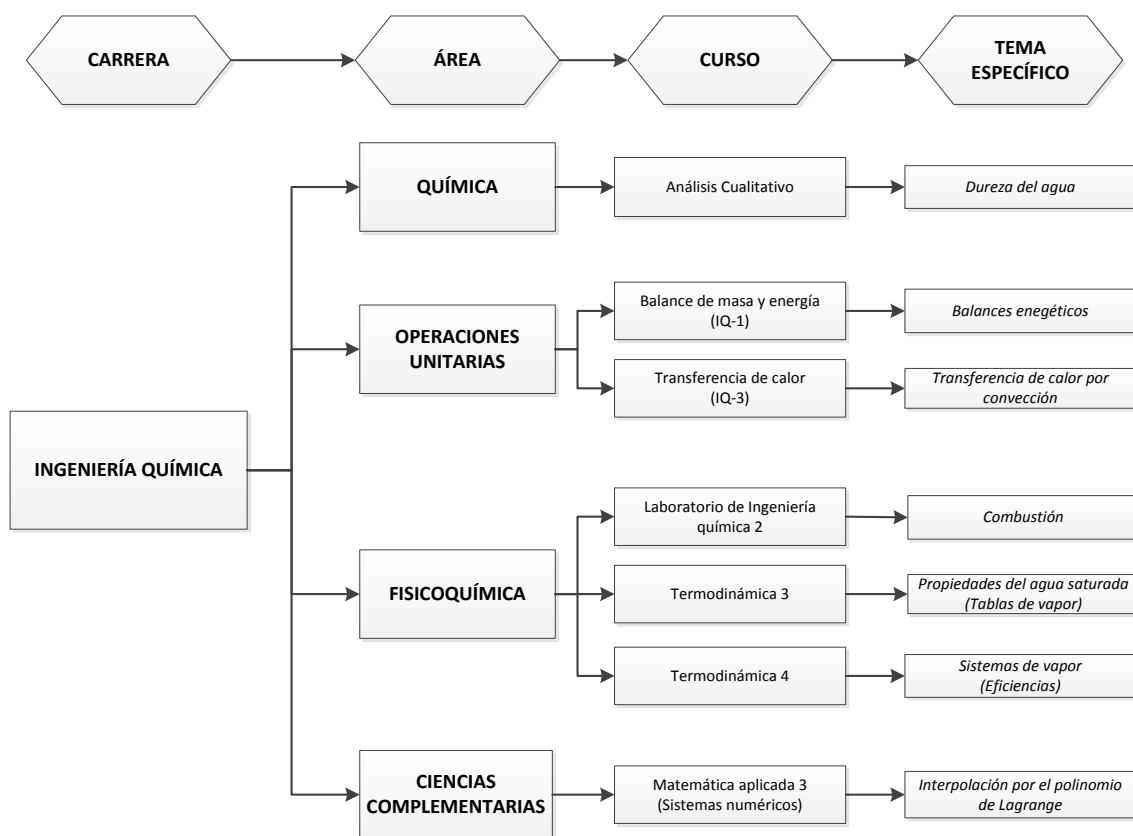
CARRERA

ÁREA

CURSO

TEMA ESPECÍFICO

INGENIERÍA QUÍMICA

QUÍMICA

Análisis Cualitativo

Dureza del agua

OPERACIONES UNITARIAS

Balance de masa y energía (IQ-1)

Balances enegéticos

Transferencia de calor (IQ-3)

Transferencia de calor por convección

FISICOQUÍMICA

Laboratorio de Ingeniería química 2

Combustión

Termodinámica 3

Propiedades del agua saturada (Tablas de vapor)

Termodinámica 4

Sistemas de vapor (Eficiencias)

CIENCIAS COMPLEMENTARIAS

Matemática aplicada 3 (Sistemas numéricos)

Interpolación por el polinomio de Lagrange